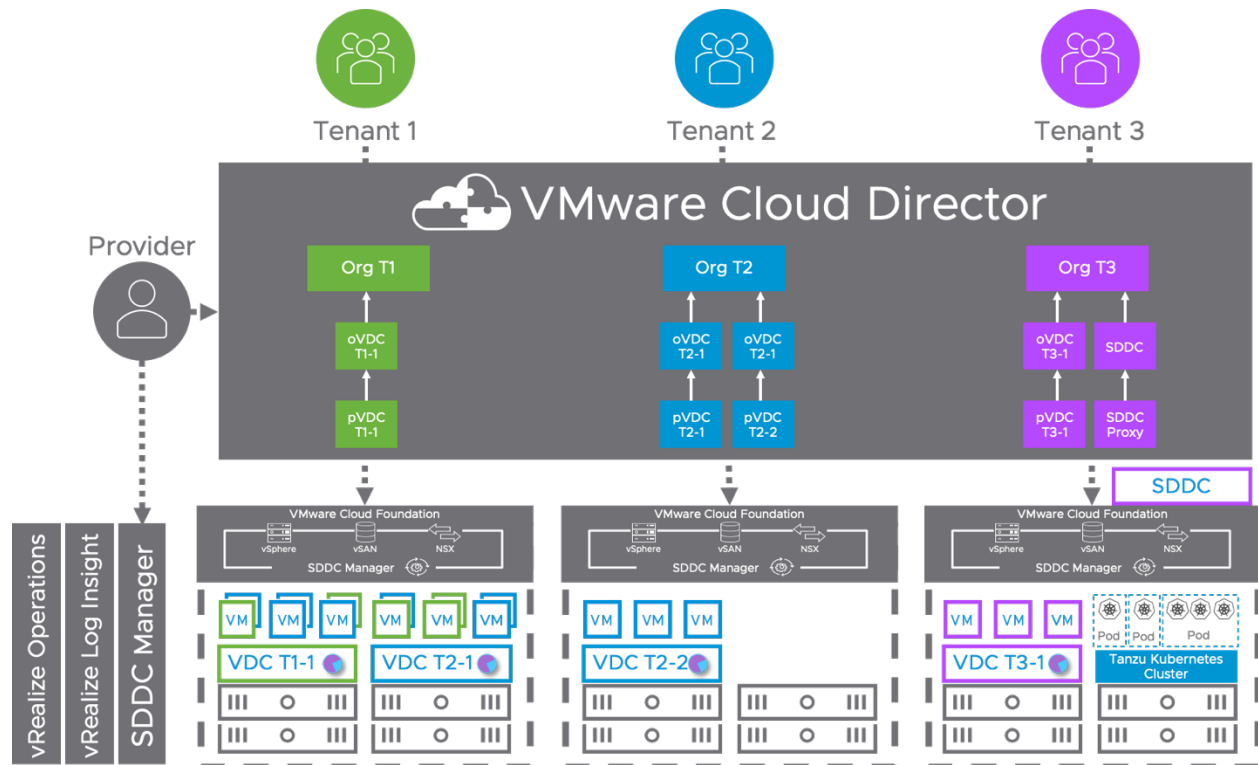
Tenant 1

Tenant 2

Tenant 3

VMware Cloud Director

Provider

Org T1

oVDC T1-1

pVDC T1-1

Org T2

oVDC T2-1

oVDC T2-1

pVDC T2-1

pVDC T2-2

Org T3

oVDC T3-1

SDDC

pVDC T3-1

SDDC Proxy

SDDC

vRealize Operations

vRealize Log Insight

SDDC Manager

VMware Cloud Foundation
vSphere vSAN NSX
SDDC Manager

VM VM VM VM VM VM

VDC T1-1

VDC T2-1

VMware Cloud Foundation
vSphere vSAN NSX
SDDC Manager

VM VM VM

VDC T2-2

VMware Cloud Foundation
vSphere vSAN NSX
SDDC Manager

VM VM VM

Pod Pod Pod

VDC T3-1

Tanzu Kubernetes Cluster